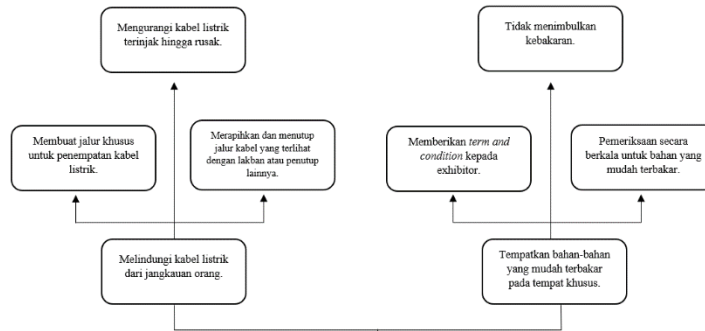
Mengurangi kabel listrik terinjak hingga rusak.

Membuat jalur khusus untuk penempatan kabel listrik.

Merapihkan dan menutup jalur kabel yang terlihat dengan lakban atau penutup lainnya.

Melindungi kabel listrik dari jangkauan orang.

Tidak menimbulkan kebakaran.

Memberikan term and condition kepada exhibitor.

Pemeriksaan secara berkala untuk bahan yang mudah terbakar.

Tempatkan bahan-bahan yang mudah terbakar pada tempat khusus.